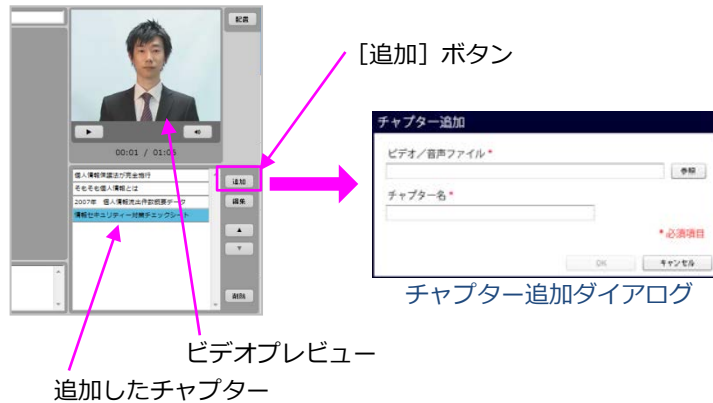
配置

00:01 / 01:03

個人情報保護法が完全施行
そもそも個人情報とは
2007年 個人情報流出件数調査データ
情報セキュリティー対策チェックシート

追加
編集
削除

［追加］ボタン

チャプター追加
ビデオ／音声ファイル *
参照
チャプター名 *
* 必須項目
OK
キャンセル

チャプター追加ダイアログ

ビデオプレビュー

追加したチャプター